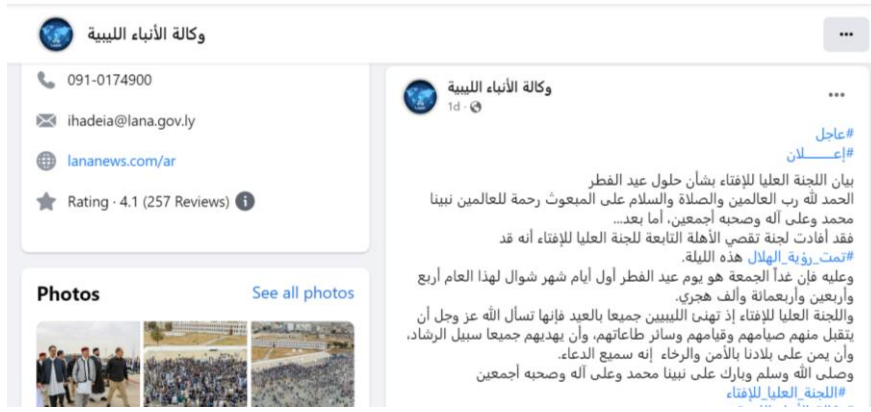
وكالة الأنباء الليبية

091-0174900

ihadeia@lana.gov.ly

lananews.com/ar

Rating · 4.1 (257 Reviews)

Photos

See all photos

وكالة الأنباء الليبية
1d ·

#عاجل
#إعـــــــلان

بيان اللجنة العليا للإفتاء بشأن حلول عيد الفطر
الحمد لله رب العالمين والصلاة والسلام على المبعوث رحمة للعالمين نبينا محمد وعلى آله وصحبه أجمعين، أما بعد...
فقد أفادت لجنة تقصي الأهلة التابعة للجنة العليا للإفتاء أنه قد #تمت_رؤية_الهلال هذه الليلة.
وعليه فإن غداً الجمعة هو يوم عيد الفطر أول أيام شهر شوال لهذا العام أربع وأربعين وأربعمائة وألف هجري.
واللجنة العليا للإفتاء إذ تهنئ الليبيين جميعا بالعيد فإنها تسأل الله عز وجل أن يتقبل منهم صيامهم وقيامهم وسائر طاعاتهم، وأن يهديهم جميعا سبيل الرشاد، وأن يمن على بلادنا بالأمن والرخاء إنه سميع الدعاء.
وصلى الله وسلم وبارك على نبينا محمد وعلى آله وصحبه أجمعين
#اللجنة_العليا_للإفتاء
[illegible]